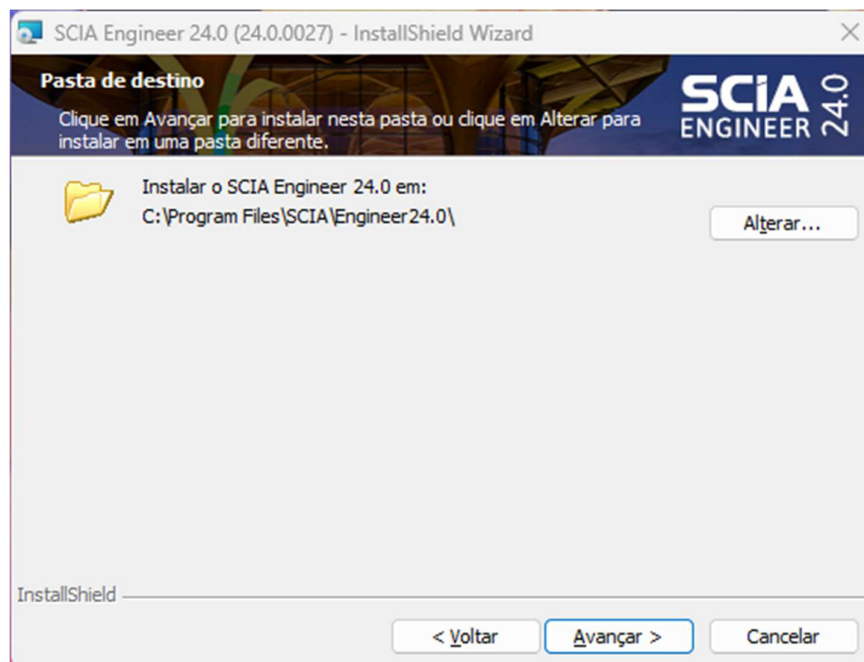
SCIA Engineer 24.0 (24.0.0027) - InstallShield Wizard

Pasta de destino

Clique em Avançar para instalar nesta pasta ou clique em Alterar para instalar em uma pasta diferente.

SCIA ENGINEER 24.0

Instalar o SCIA Engineer 24.0 em:
C:\Program Files\SCIA\Engineer24.0\

Alterar...

InstallShield

< Voltar
Avançar >
Cancelar